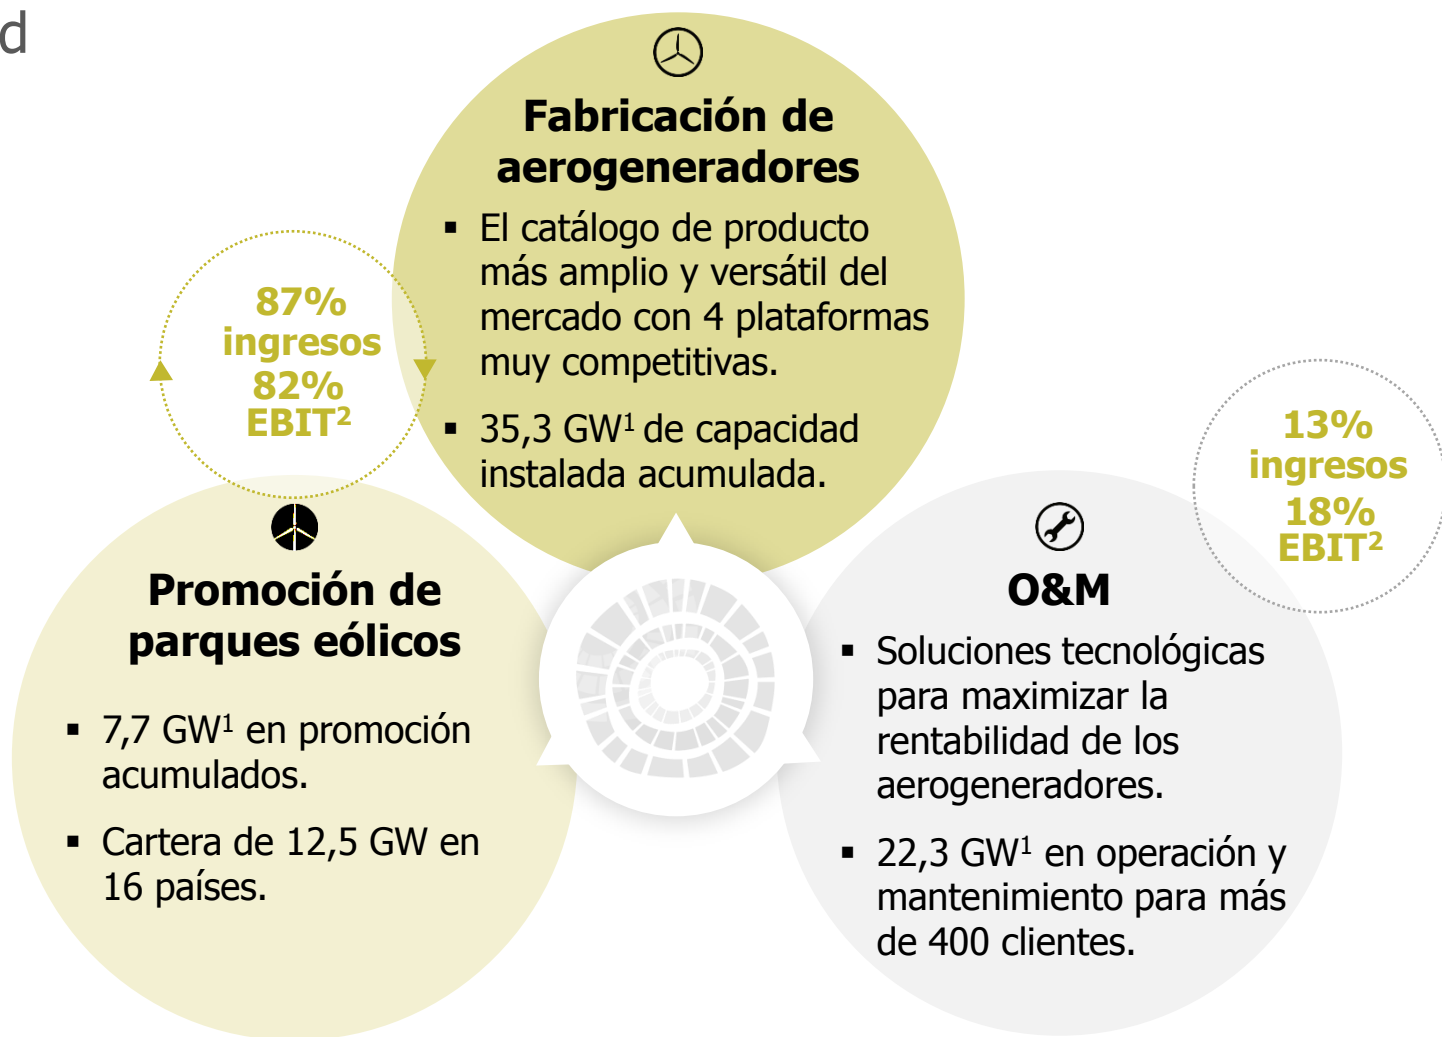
d

Fabricación de aerogeneradores

▪ El catálogo de producto más amplio y versátil del mercado con 4 plataformas muy competitivas.

▪ 35,3 GW$^1$ de capacidad instalada acumulada.

87% ingresos
82% EBIT$^2$

Promoción de parques eólicos

▪ 7,7 GW$^1$ en promoción acumulados.

▪ Cartera de 12,5 GW en 16 países.

13% ingresos
18% EBIT$^2$

O&M

▪ Soluciones tecnológicas para maximizar la rentabilidad de los aerogeneradores.

▪ 22,3 GW$^1$ en operación y mantenimiento para más de 400 clientes.